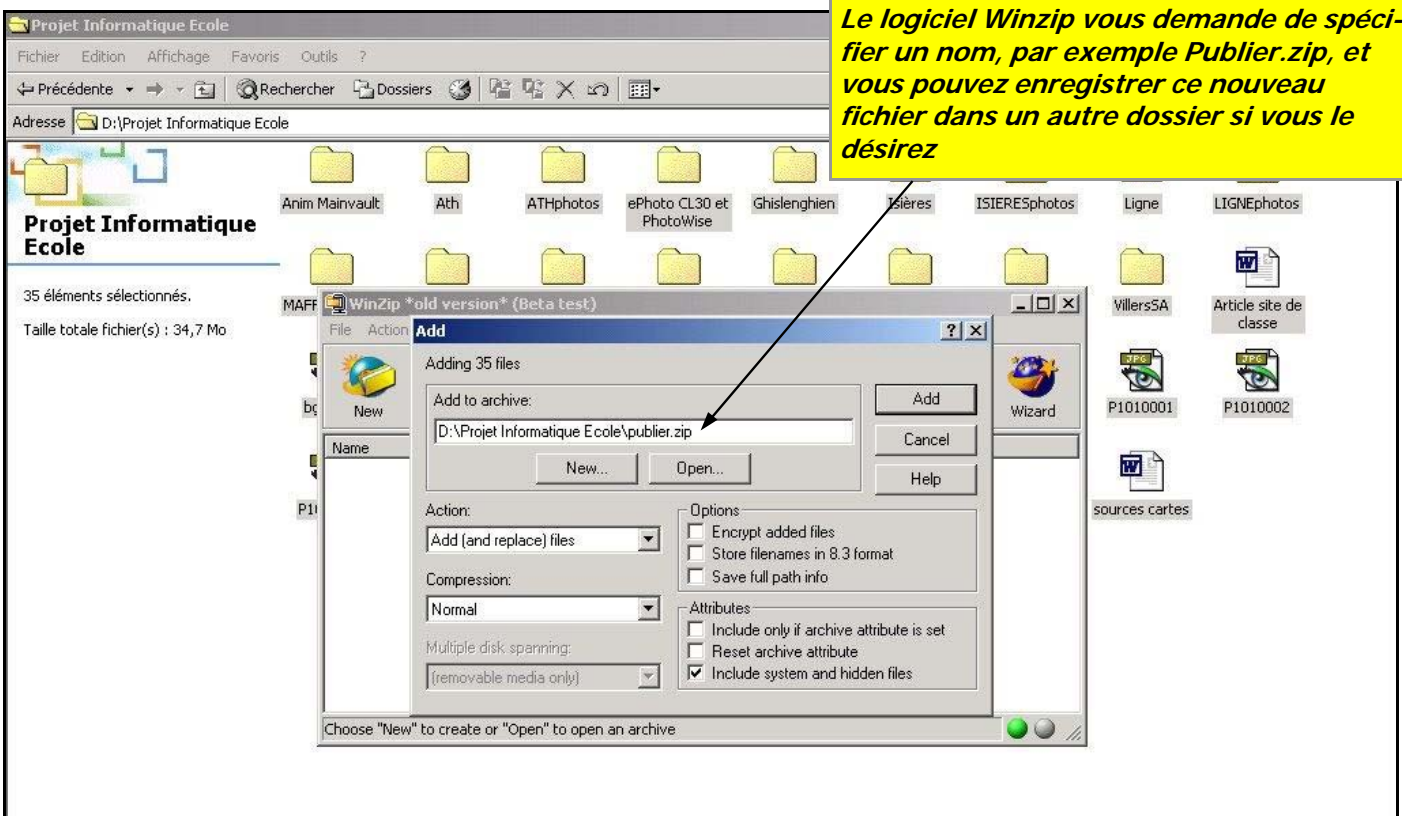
Projet Informatique Ecole

Fichier Edition Affichage Favoris Outils ?

Précédente Rechercher Dossiers

Adresse D:\Projet Informatique Ecole

Le logiciel Winzip vous demande de spécifier un nom, par exemple Publier.zip, et vous pouvez enregistrer ce nouveau fichier dans un autre dossier si vous le désirez

Projet Informatique Ecole

35 éléments sélectionnés.

Taille totale fichier(s) : 34,7 Mo

Anim Mainvault Ath ATHphotos ePhoto CL30 et PhotoWise Ghislenghien Isières ISIERESphotos Ligne LIGNEphotos

MAFF VillersSA Article site de classe

bg P1010001 P1010002

P1 sources cartes

WinZip *old version* (Beta test)

File Action

New Wizard

Name

Add

Adding 35 files

Add to archive:

D:\Projet Informatique Ecole\publier.zip

New... Open...

Add

Cancel

Help

Action:

Add (and replace) files

Compression:

Normal

Multiple disk spanning:

(removable media only)

Options

Encrypt added files

Store filenames in 8.3 format

Save full path info

Attributes

Include only if archive attribute is set

Reset archive attribute

Include system and hidden files

Choose "New" to create or "Open" to open an archive